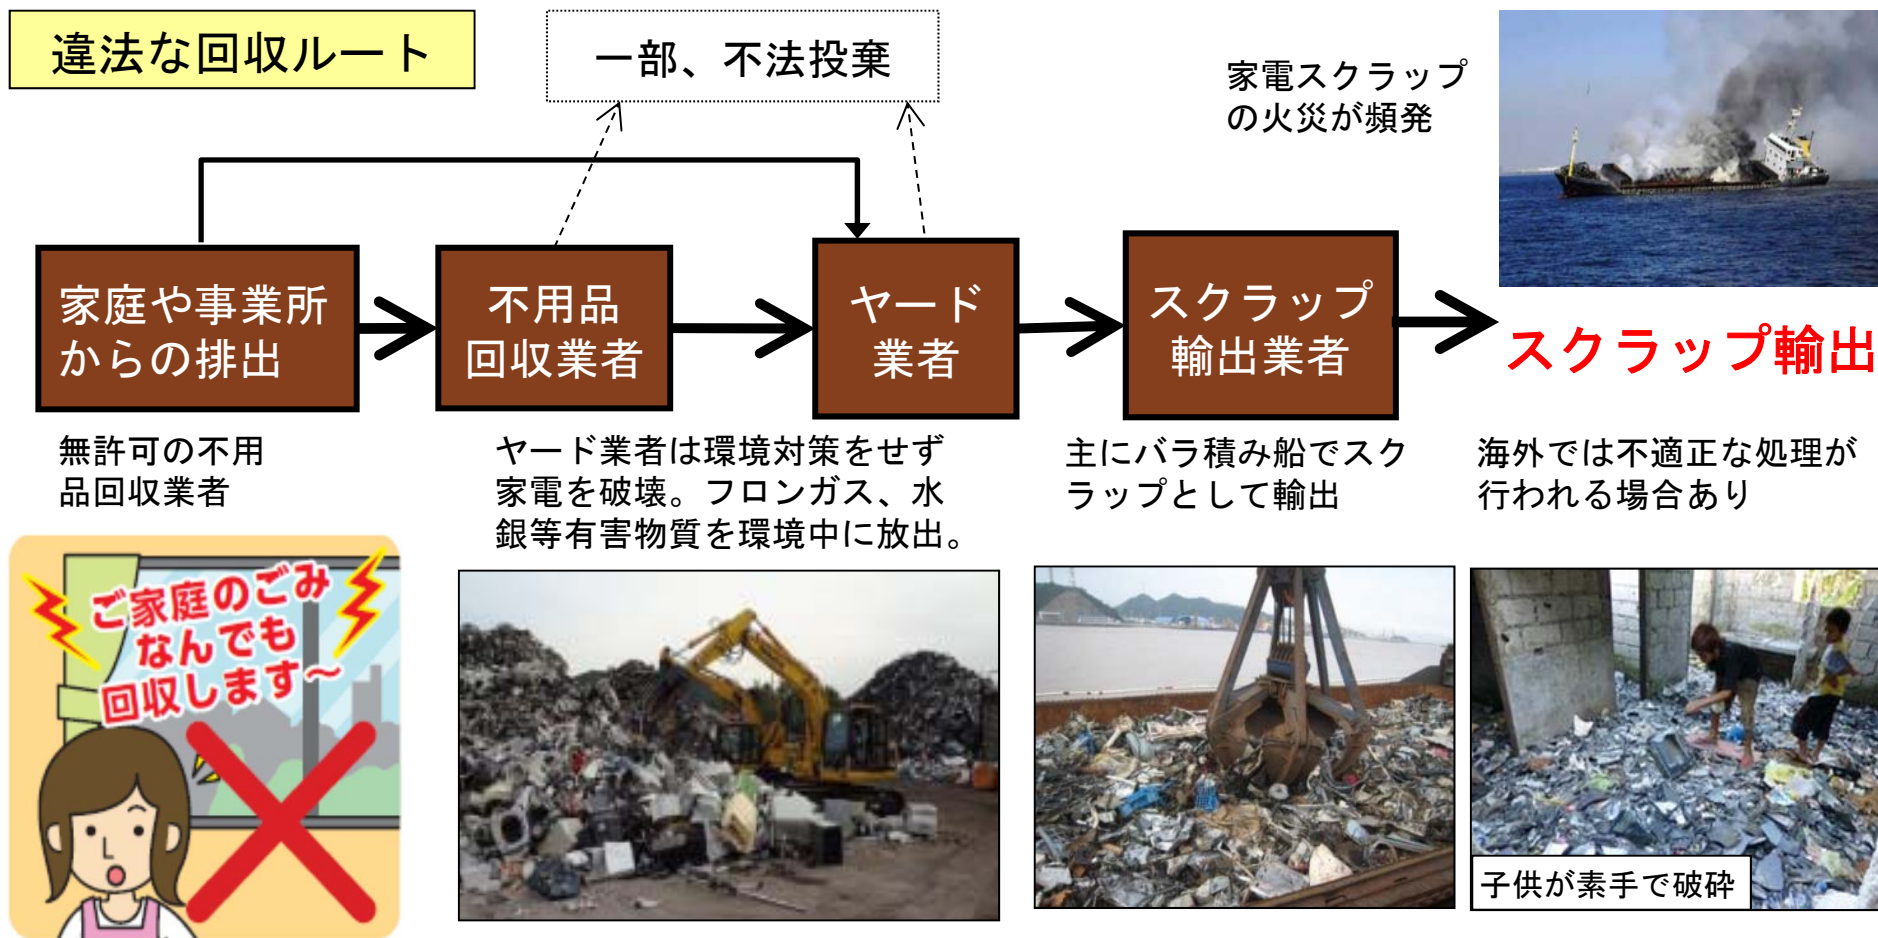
違法な回収ルート

一部、不法投棄

家電スクラップの火災が頻発

家庭や事業所からの排出

不用品回収業者

ヤード業者

スクラップ輸出業者

スクラップ輸出

無許可の不用品回収業者

ヤード業者は環境対策をせず家電を破壊。フロンガス、水銀等有害物質を環境中に放出。

主にバラ積み船でスクラップとして輸出

海外では不適正な処理が行われる場合あり

ご家庭のごみなんでも回収します～

子供が素手で破砕